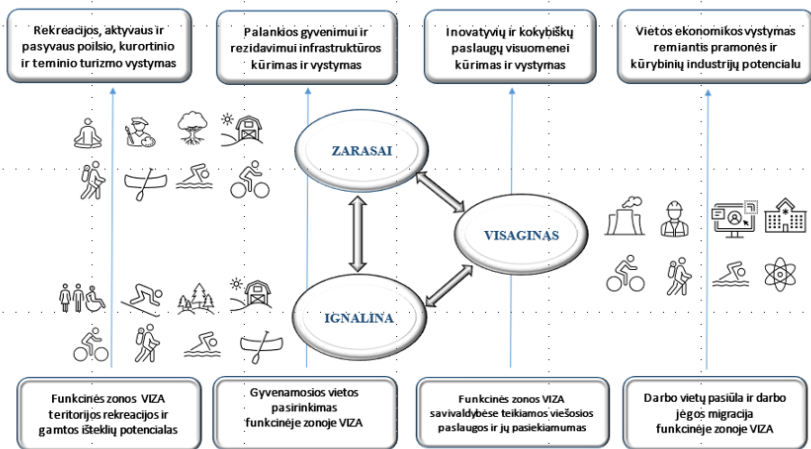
Rekreacijos, aktyvaus ir pasyvaus poilsio, kurortinio ir terminio turizmo vystymas

Palankios gyvenimui ir rezidavimui infrastruktūros kūrimas ir vystymas

Inovatyvių ir kokybiškų paslaugų visuomenei kūrimas ir vystymas

Vietos ekonomikos vystymas remiantis pramonės ir kūrybinių industrijų potencialu

ZARASAI

VISAGINAS

IGNALINA

Funkcinės zonos VIZA teritorijos rekreacijos ir gamtos išteklių potencialas

Gyvenamosios vietos pasirinkimas funkcinėje zonoje VIZA

Funkcinės zonos VIZA savivaldybėse teikiamos viešosios paslaugos ir jų pasiekiamumas

Darbo vietų pasiūla ir darbo jėgos migracija funkcinėje zonoje VIZA